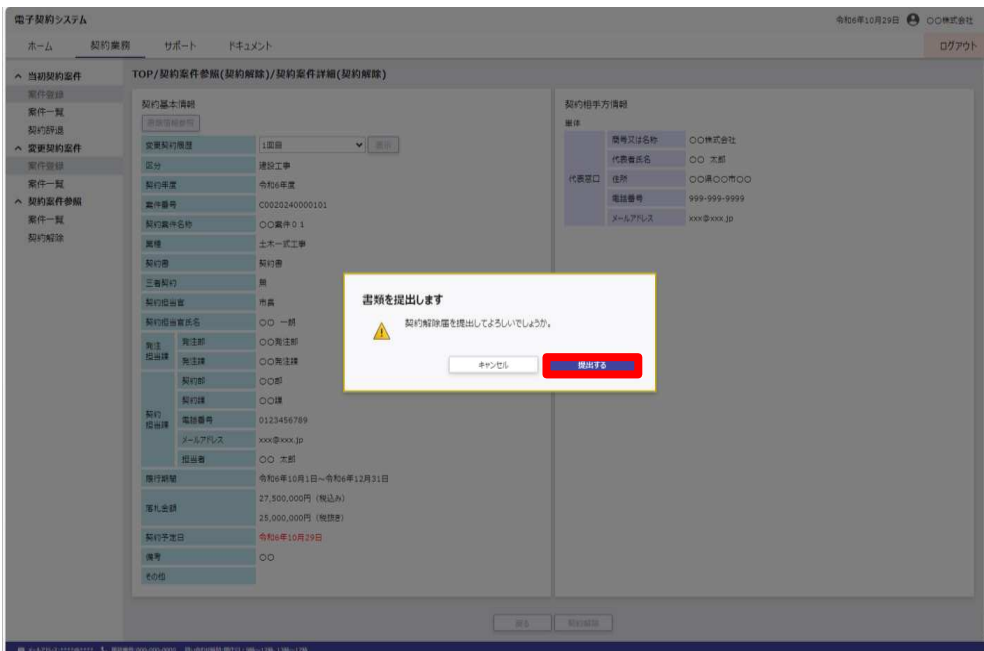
電子契約システム

令和6年10月29日 ○○株式会社

ホーム　契約業務　サポート　ドキュメント

ログアウト

∧ 当初契約案件
案件登録
案件一覧
契約辞退
∧ 変更契約案件
案件登録
案件一覧
∧ 契約案件参照
案件一覧
契約解除

TOP/契約案件参照(契約解除)/契約案件詳細(契約解除)

契約基本情報

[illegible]

| 変更契約履歴 | | 1回目 表示 |
|---|---|---|
| 区分 | | 建設工事 |
| 契約年度 | | 令和6年度 |
| 案件番号 | | C0020240000101 |
| 契約案件名称 | | ○○案件0.1 |
| 業種 | | 土木一式工事 |
| 契約書 | | 契約書 |
| 三者契約 | | 無 |
| 契約担当者 | | 市長 |
| 契約担当者氏名 | | ○○ 一郎 |
| 発注担当課 | 発注部 | ○○発注部 |
| | 発注課 | ○○発注課 |
| 契約担当課 | 契約部 | ○○部 |
| | 契約課 | ○○課 |
| | 電話番号 | 0123456789 |
| | メールアドレス | xxx@xxx.jp |
| | 担当者 | ○○ 太郎 |
| 履行期間 | | 令和6年10月1日～令和6年12月31日 |
| 落札金額 | | 27,500,000円 (税込み) 25,000,000円 (税抜き) |
| 契約予定日 | | 令和6年10月29日 |
| 備考 | | ○○ |
| その他 | | |

契約相手方情報

単体

| 代表窓口 | 商号又は名称 | ○○株式会社 |
|---|---|---|
| | 代表者氏名 | ○○ 太郎 |
| | 住所 | ○○県○○市○○ |
| | 電話番号 | 999-999-9999 |
| | メールアドレス | xxx@xxx.jp |

書類を提出します

契約解除届を提出してよろしいでしょうか。

キャンセル　提出する

戻る　契約解除

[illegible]